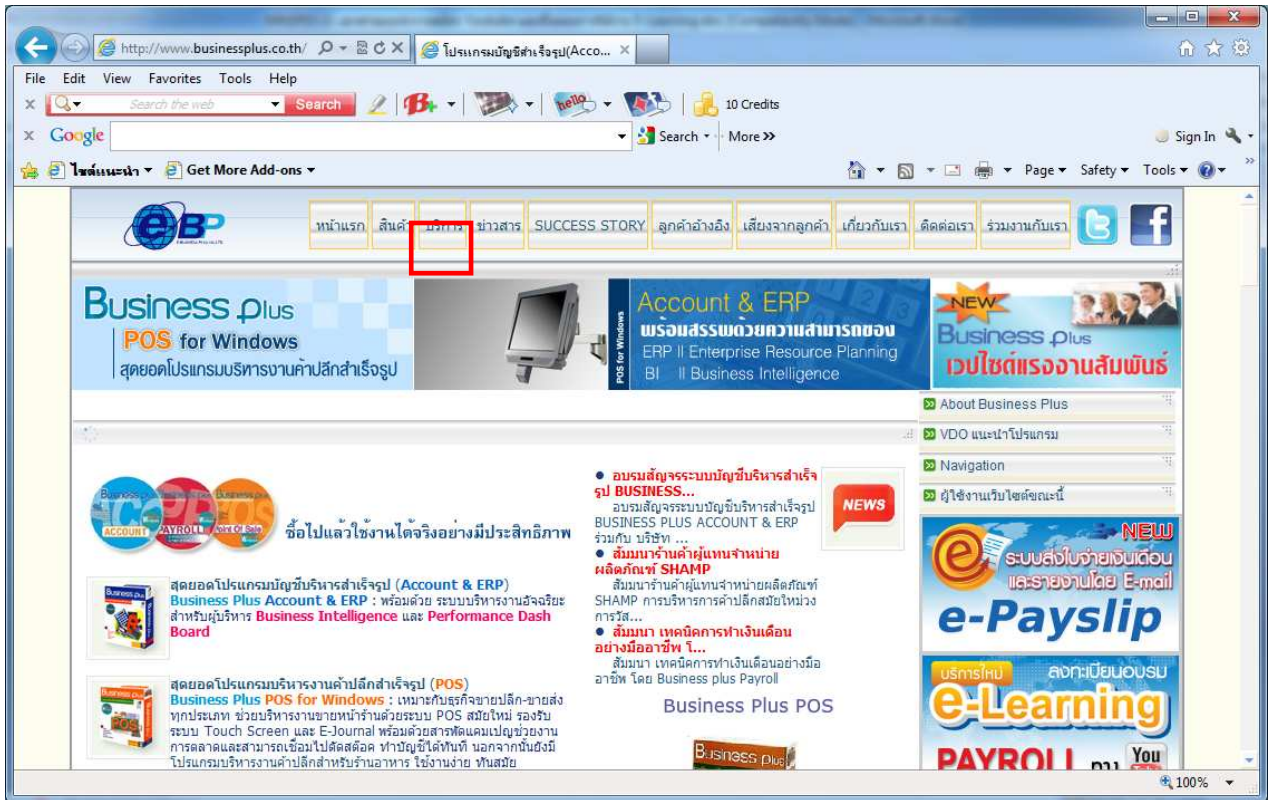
http://www.businessplus.co.th/ โปรแกรมบัญชีสำเร็จรูป(Acco...

File Edit View Favorites Tools Help

Search the web Search 10 Credits

Google Search More » Sign In

ไซต์แนะนำ Get More Add-ons Page Safety Tools

หน้าแรก สินค้า บริการ ข่าวสาร SUCCESS STORY ลูกค้าอ้างอิง เสียงจากลูกค้า เกี่ยวกับเรา ติดต่อเรา ร่วมงานกับเรา

Business plus POS for Windows สุดยอดโปรแกรมบริหารงานค้าปลีกสำเร็จรูป

POS for Windows

Account & ERP พร้อมสรรพด้วยความสามารถของ ERP II Enterprise Resource Planning BI II Business Intelligence

NEW Business plus เวปไซต์แรงงานสัมพันธ์

About Business Plus

VDO แนะนำโปรแกรม

Navigation

ผู้ใช้งานเว็บไซต์ขณะนี้

ACCOUNT PAYROLL Point Of Sale

ซื้อไปแล้วใช้งานได้จริงอย่างมีประสิทธิภาพ

สุดยอดโปรแกรมบัญชีบริหารสำเร็จรูป (Account & ERP)
Business Plus Account & ERP : พร้อมด้วย ระบบบริหารงานอัจฉริยะสำหรับผู้บริหาร Business Intelligence และ Performance Dash Board

สุดยอดโปรแกรมบริหารงานค้าปลีกสำเร็จรูป (POS)
Business Plus POS for Windows : เหมาะกับธุรกิจขายปลีก-ขายส่งทุกประเภท ช่วยบริหารงานขายหน้าร้านด้วยระบบ POS สมัยใหม่ รองรับระบบ Touch Screen และ E-Journal พร้อมด้วยสารพัดแคมเปญช่วยงานการตลาดและสามารถเชื่อมไปตัดสต็อค ทำบัญชีได้ทันที นอกจากนั้นยังมีโปรแกรมบริหารงานค้าปลีกสำหรับร้านอาหาร ใช้งานง่าย ทันสมัย

● อบรมสัญจรระบบบัญชีบริหารสำเร็จรูป BUSINESS...
อบรมสัญจรระบบบัญชีบริหารสำเร็จรูป BUSINESS PLUS ACCOUNT & ERP ร่วมกับ บริษัท ...

● สัมมนาร้านค้าผู้แทนจำหน่ายผลิตภัณฑ์ SHAMP
สัมมนาร้านค้าผู้แทนจำหน่ายผลิตภัณฑ์ SHAMP การบริหารการค้าปลีกสมัยใหม่วงการวัส...

● สัมมนา เทคนิคการทำเงินเดือนอย่างมืออาชีพ โ...
สัมมนา เทคนิคการทำเงินเดือนอย่างมืออาชีพ โดย Business plus Payroll

NEWS

Business Plus POS

NEW ระบบส่งใบจ่ายเงินเดือนและรายงานโดย E-mail e-Payslip

บริการใหม่ ลงทะเบียนอบรม e-Learning

PAYROLL You

100%